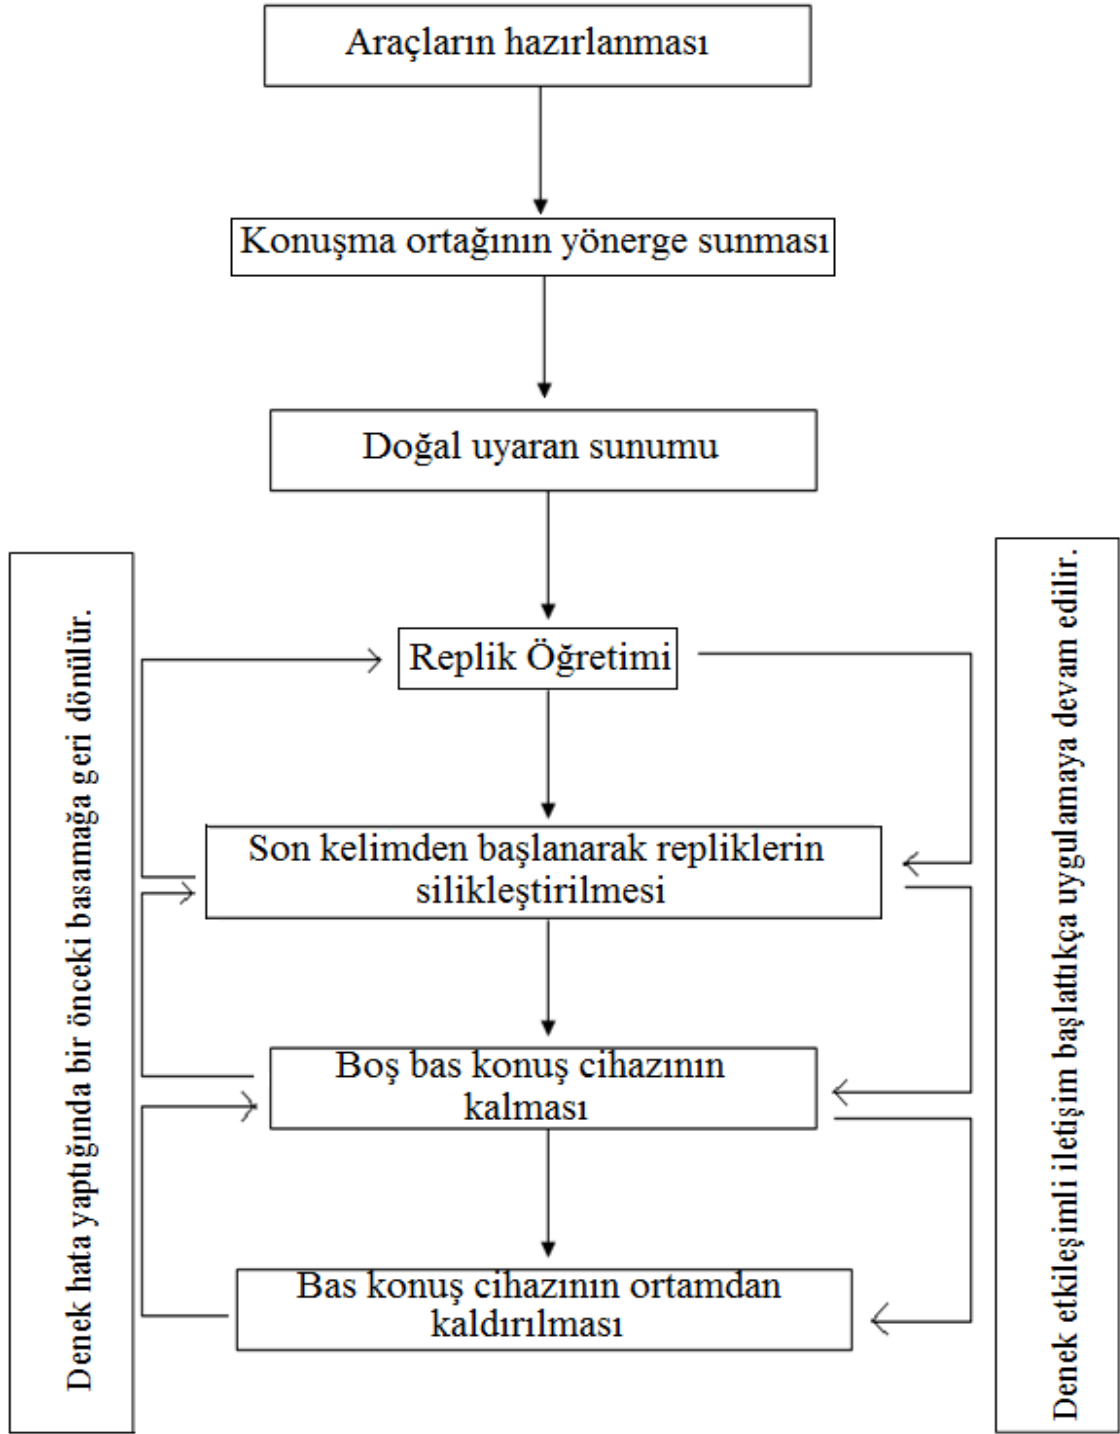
Araçların hazırlanması

Konuşma ortağının yönerge sunması

Doğal uyaran sunumu

Replik Öğretimi

Son kelimden başlanarak repliklerin silikleştirilmesi

Boş bas konuş cihazının kalması

Bas konuş cihazının ortamdan kaldırılması

Denek hata yaptığında bir önceki basamağa geri dönülür.

Denek etkileşimli iletişim başlattıkça uygulamaya devam edilir.